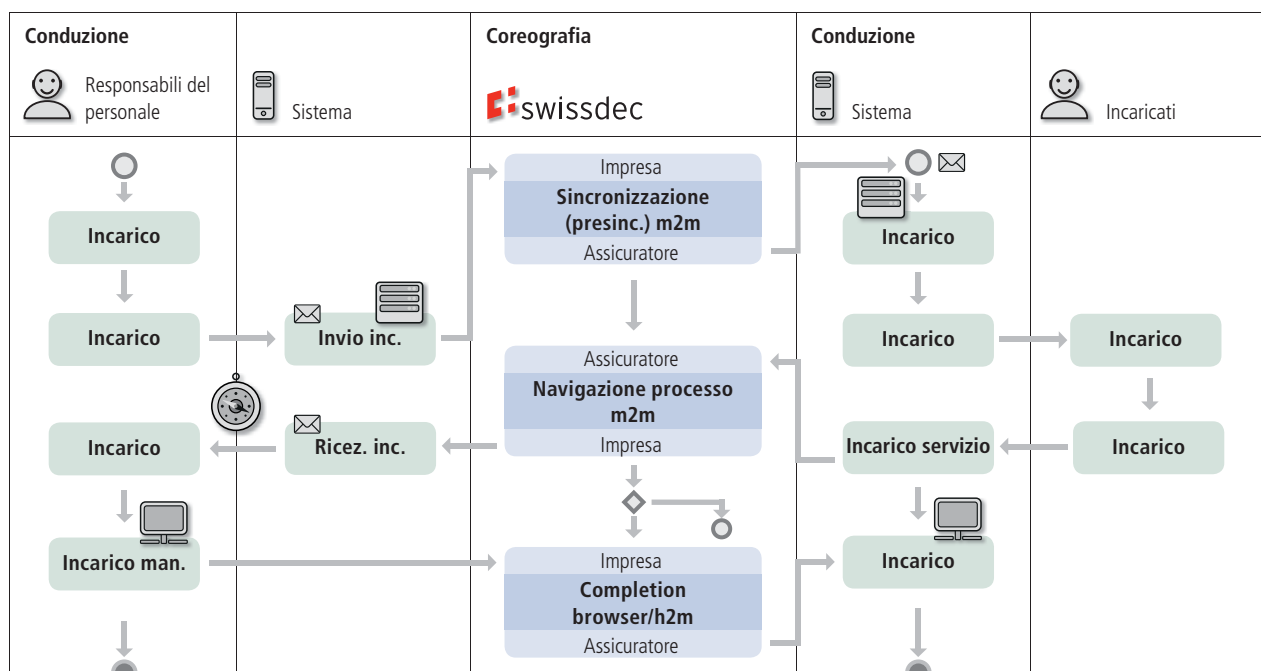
Conduzione

Responsabili del personale

Sistema

Coreografia

swissdec

Conduzione

Sistema

Incaricati

Incarico

Incarico

Invio inc.

Impresa
Sincronizzazione (presinc.) m2m
Assicuratore

Incarico

Incarico

Incarico

Assicuratore
Navigazione processo m2m
Impresa

Incarico

Ricez. inc.

Incarico servizio

Incarico

Incarico man.

Impresa
Completion browser/h2m
Assicuratore

Incarico